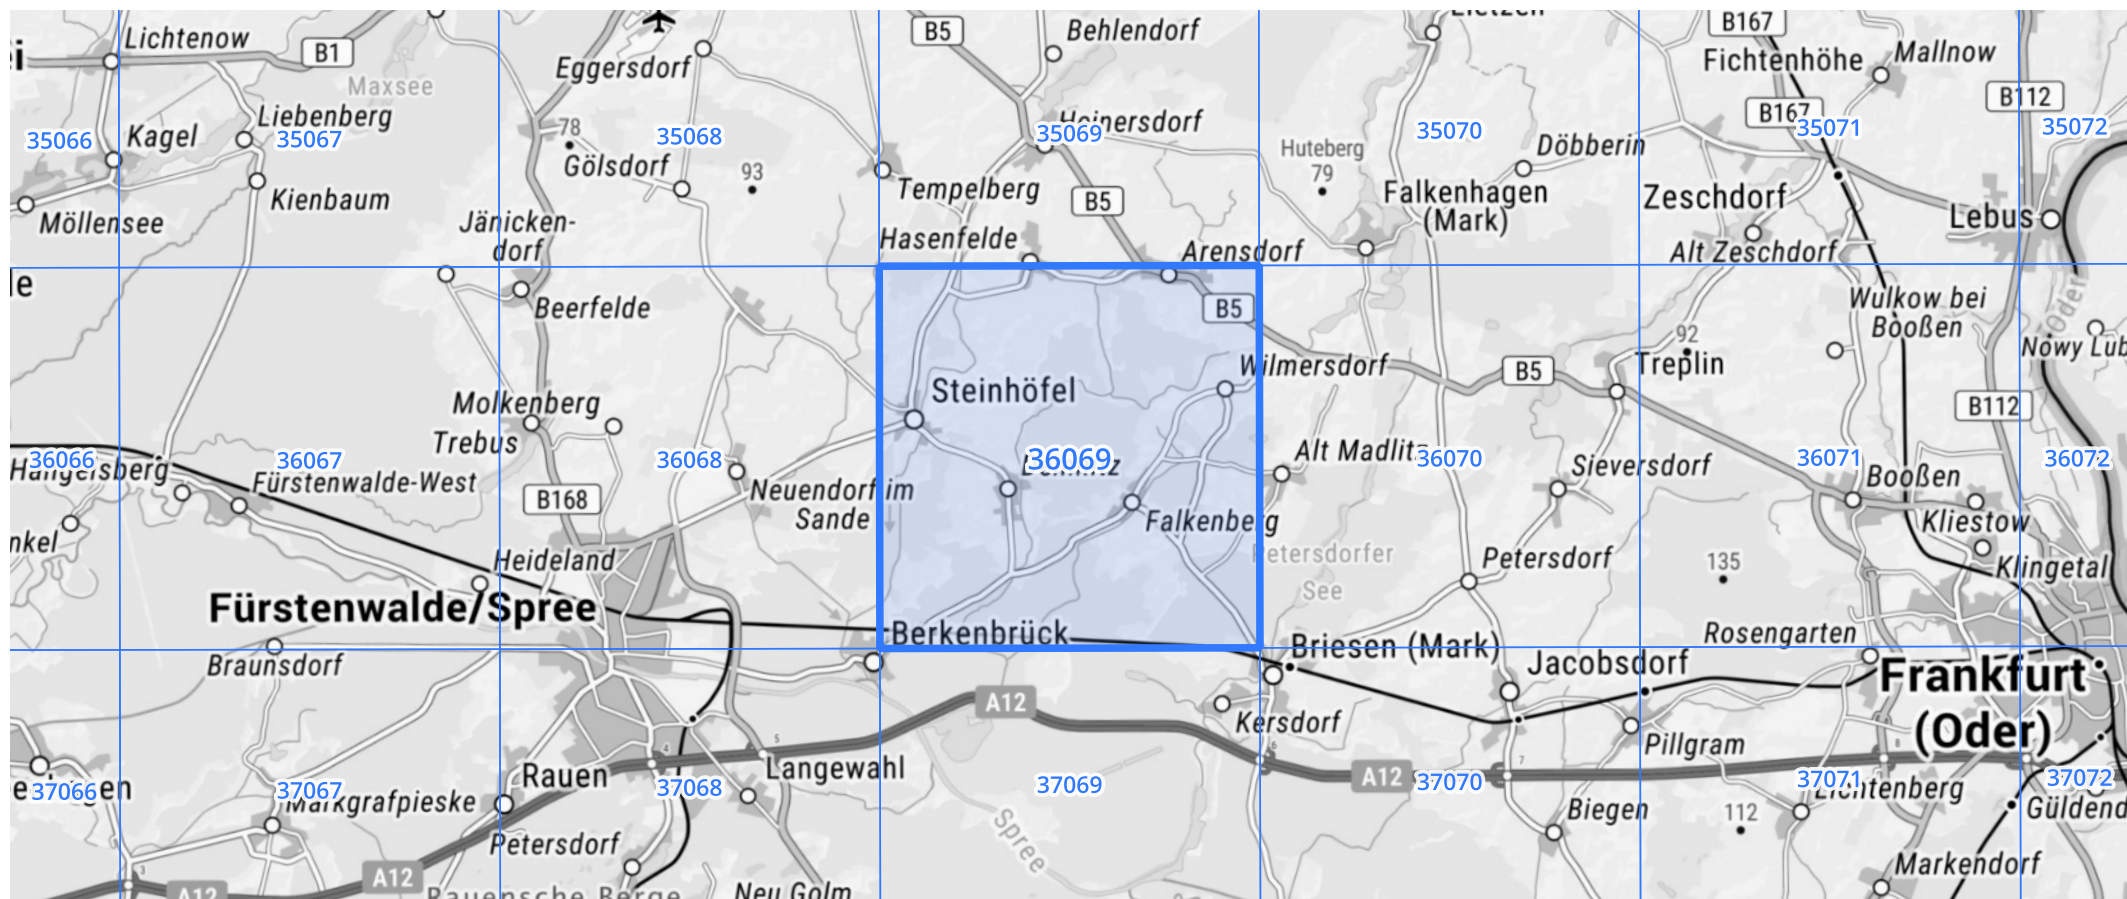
Lichtenow
B1
Maxsee
Eggersdorf
B5
Behlendorf
B167
Fichtenhöhe
Mallnow
35066
Kagel
Liebenberg
35067
78
Gölsdorf
35068
93
35069
Heinersdorf
Huteberg
79
35070
Döbberin
B167
35071
B112
35072
Kienbaum
Möllensee
Jänickendorf
Tempelberg
B5
Hasenfelde
Arensdorf
Falkenhagen (Mark)
Zeschdorf
Alt Zeschdorf
Lebus
Beerfelde
B5
Wulkow bei Booßen
92
Treplin
Nowy Lub
Steinhöfel
Wilmersdorf
B5
B112
Molkenberg
Trebus
36066
Hangelsberg
36067
Fürstenwalde-West
B168
36068
Neuendorf im Sande
36069
Falkenberg
Alt Madlitz
36070
Sieversdorf
36071
Booßen
Kliestow
36072
Klingetal
Heideland
Petersdorfer See
Petersdorf
135
Fürstenwalde/Spree
Berkenbrück
Briesen (Mark)
Jacobsdorf
Rosengarten
Frankfurt (Oder)
Braunsdorf
A12
Kersdorf
Pillgram
37066
37067
Markgrafpieske
Rauen
37068
Langewahl
37069
A12
37070
Biegen
112
37071
Lichtenberg
37072
Güldend
Petersdorf
A12
A12
Rauensche Berge
Neu Golm
Spree
Markendorf